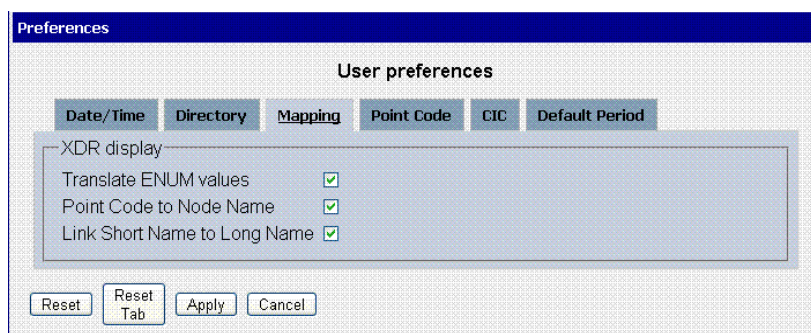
Preferences

User preferences

Date/Time
Directory
Mapping
Point Code
CIC
Default Period

XDR display
Translate ENUM values
Point Code to Node Name
Link Short Name to Long Name

Reset
Reset Tab
Apply
Cancel